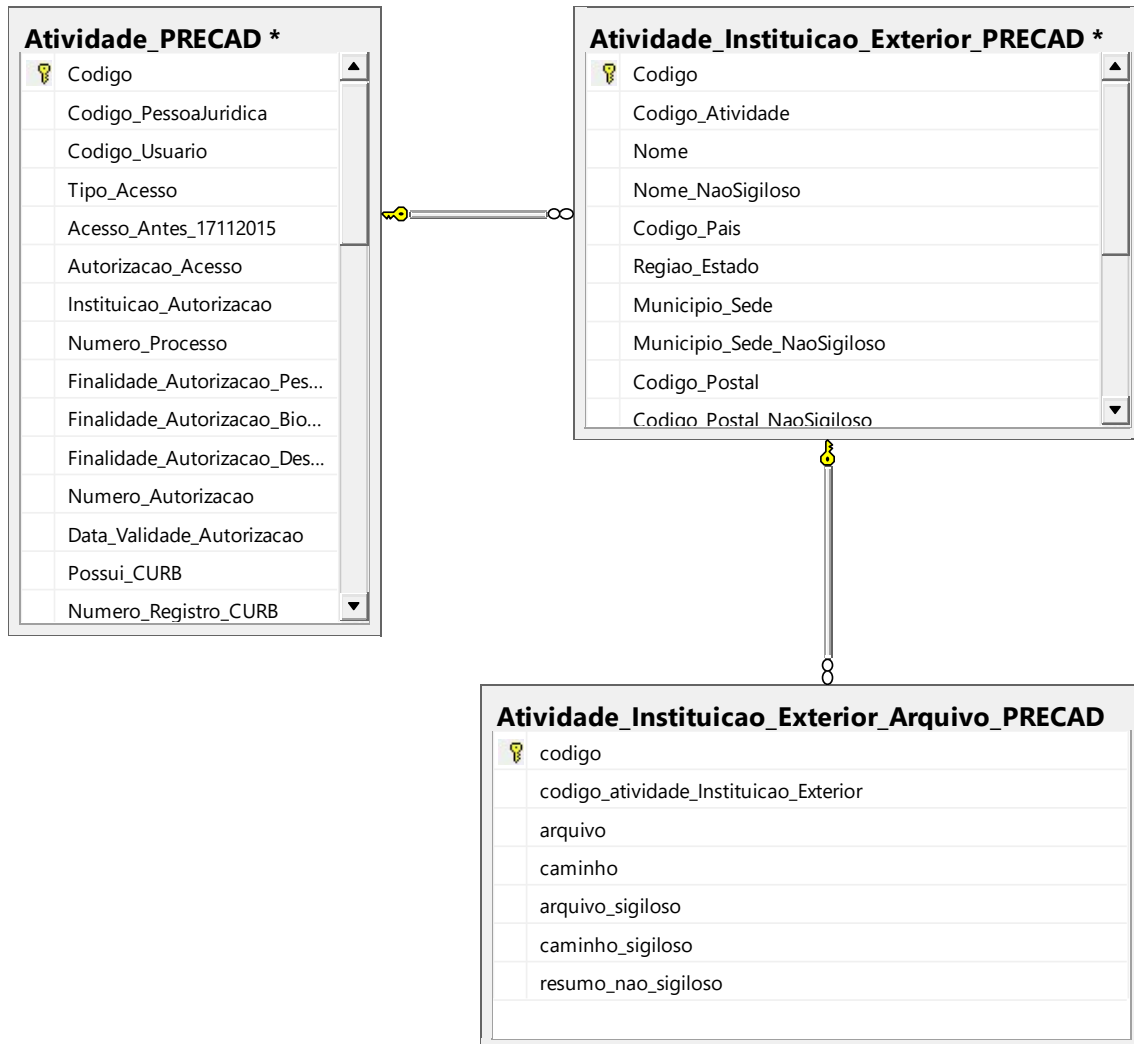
Atividade_PRECAD *

Codigo
Codigo_PessoaJuridica
Codigo_Usuario
Tipo_Acesso
Acesso_Antes_17112015
Autorizacao_Acesso
Instituicao_Autorizacao
Numero_Processo
Finalidade_Autorizacao_Pes...
Finalidade_Autorizacao_Bio...
Finalidade_Autorizacao_Des...
Numero_Autorizacao
Data_Validade_Autorizacao
Possui_CURB
Numero_Registro_CURB

Atividade_Instituicao_Exterior_PRECAD *

Codigo
Codigo_Atividade
Nome
Nome_NaoSigiloso
Codigo_Pais
Regiao_Estado
Municipio_Sede
Municipio_Sede_NaoSigiloso
Codigo_Postal
Codigo_Postal_NaoSigiloso

Atividade_Instituicao_Exterior_Arquivo_PRECAD

codigo
codigo_atividade_Instituicao_Exterior
arquivo
caminho
arquivo_sigiloso
caminho_sigiloso
resumo_nao_sigiloso